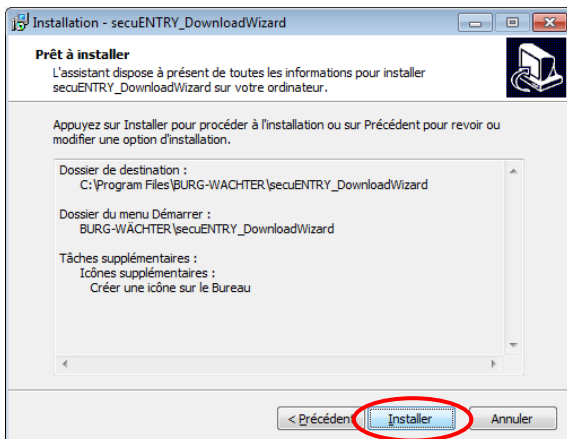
Installation - secuENTRY_DownloadWizard

Prêt à installer
L'assistant dispose à présent de toutes les informations pour installer secuENTRY_DownloadWizard sur votre ordinateur.

Appuyez sur Installer pour procéder à l'installation ou sur Précédent pour revoir ou modifier une option d'installation.

Dossier de destination :
C:\Program Files\BURG-WACHTER\secuENTRY_DownloadWizard

Dossier du menu Démarrer :
BURG-WÄCHTER\secuENTRY_DownloadWizard

Tâches supplémentaires :
Icônes supplémentaires :
Créer une icône sur le Bureau

< Précédent
Installer
Annuler